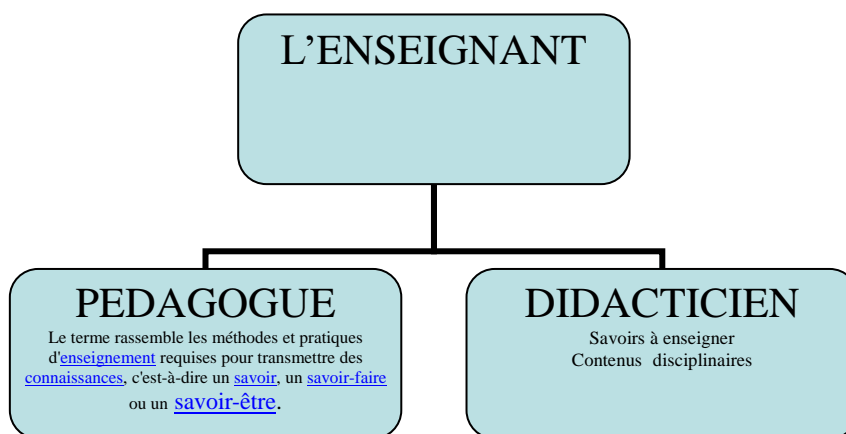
L’ENSEIGNANT

PEDAGOGUE

Le terme rassemble les méthodes et pratiques d'enseignement requises pour transmettre des connaissances, c'est-à-dire un savoir, un savoir-faire ou un savoir-être.

DIDACTICIEN

Savoirs à enseigner
Contenus disciplinaires